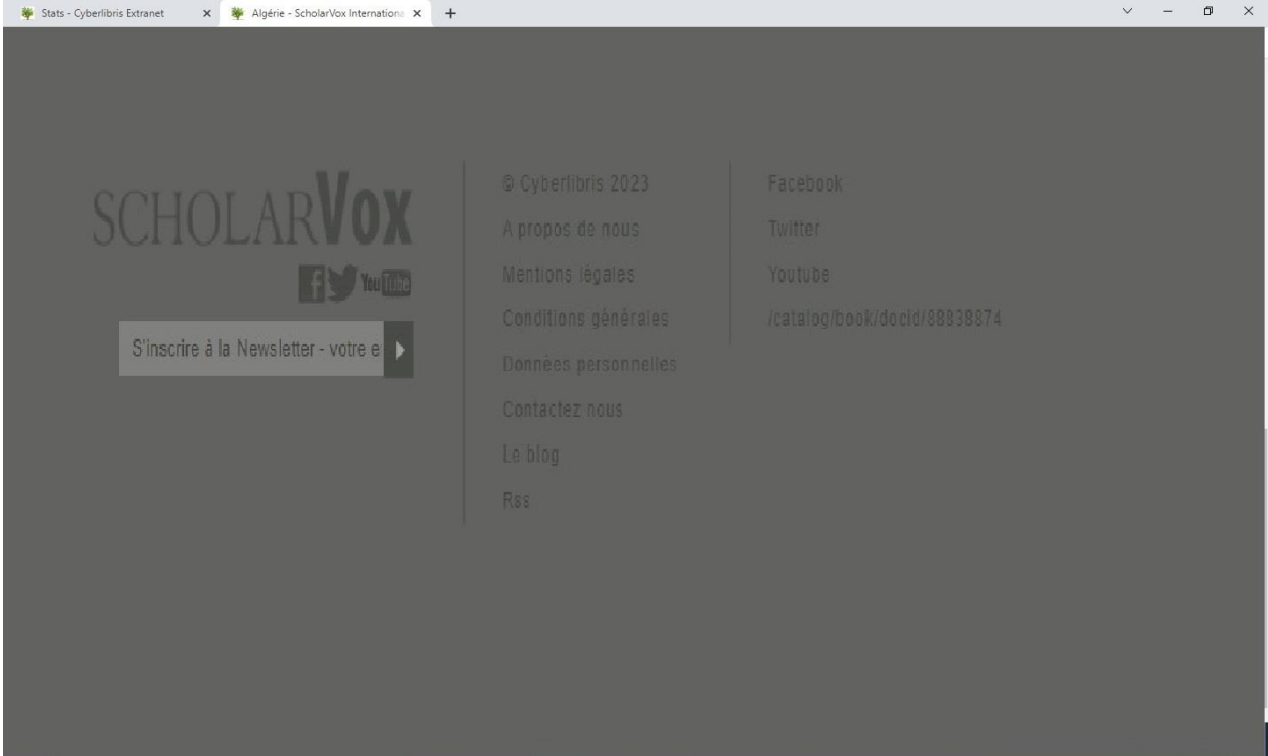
Stats - Cyberlibris Extranet
Algérie - ScholarVox Internationa

SCHOLARVOX

You Tube

S'inscrire à la Newsletter - votre e

© Cyberlibris 2023
A propos de nous
Mentions légales
Conditions générales
Données personnelles
Contactez nous
Le blog
Rss

Facebook
Twitter
Youtube
/catalog/book/docid/88938874